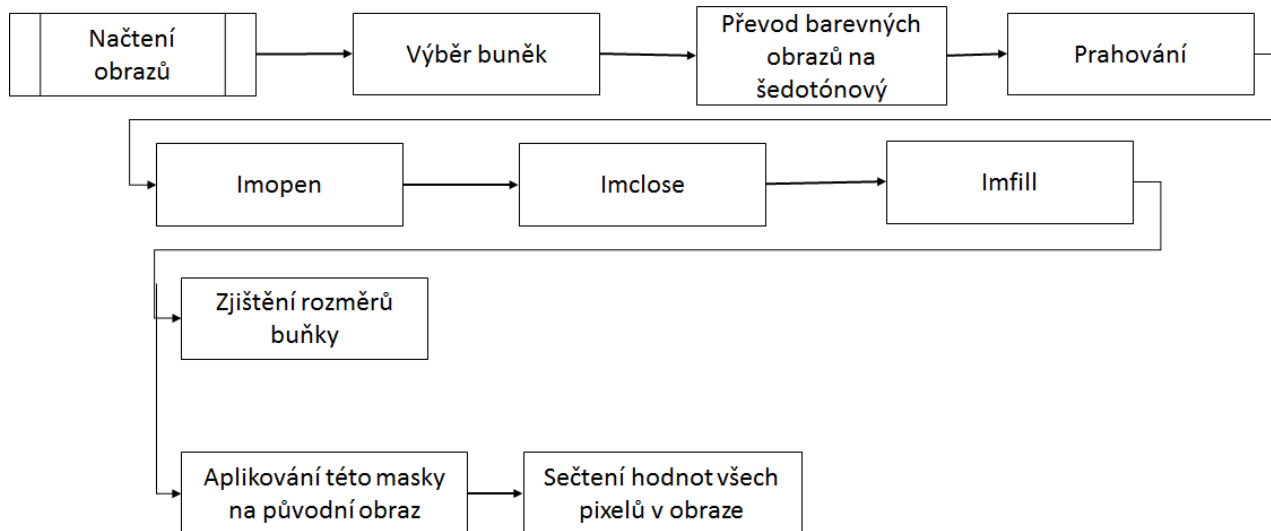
Načtení obrazů

Výběr buněk

Převod barevných obrazů na šedotónový

Prahování

Imopen

Imclose

Imfill

Zjištění rozměrů buňky

Aplikování této masky na původní obraz

Sečtení hodnot všech pixelů v obraze